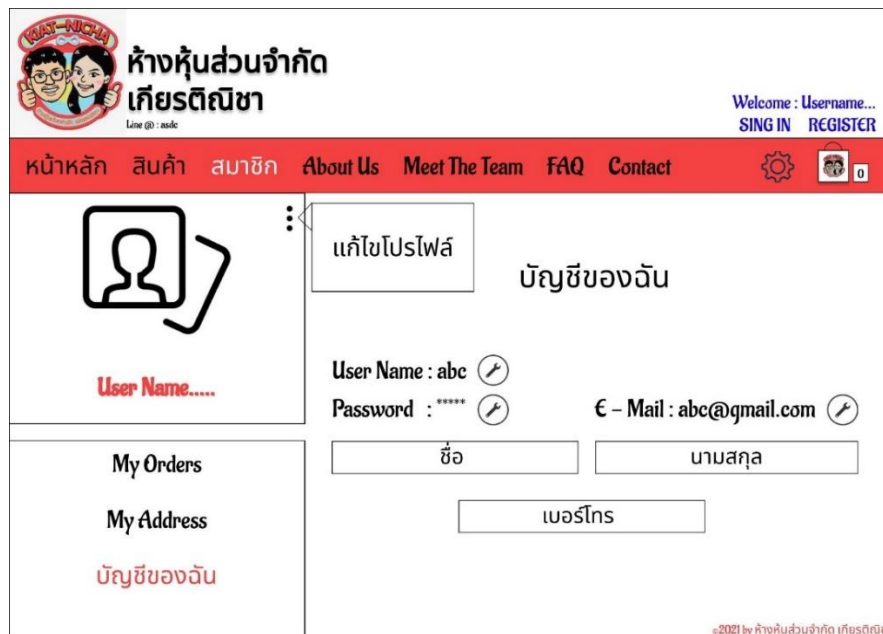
KIAT-NICHA

ห้างหุ้นส่วนจำกัด เกียรติณิชา

Line @ : asdc

Welcome : Username...
SING IN REGISTER

หน้าหลัก สินค้า สมาชิก About Us Meet The Team FAQ Contact

0

แก้ไขโปรไฟล์

บัญชีของฉัน

User Name.....

User Name : abc

Password : *****

E – Mail : abc@gmail.com

ชื่อ

นามสกุล

เบอร์โทร

My Orders

My Address

บัญชีของฉัน

©2021 by ห้างหุ้นส่วนจำกัด เกียรติณิ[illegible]